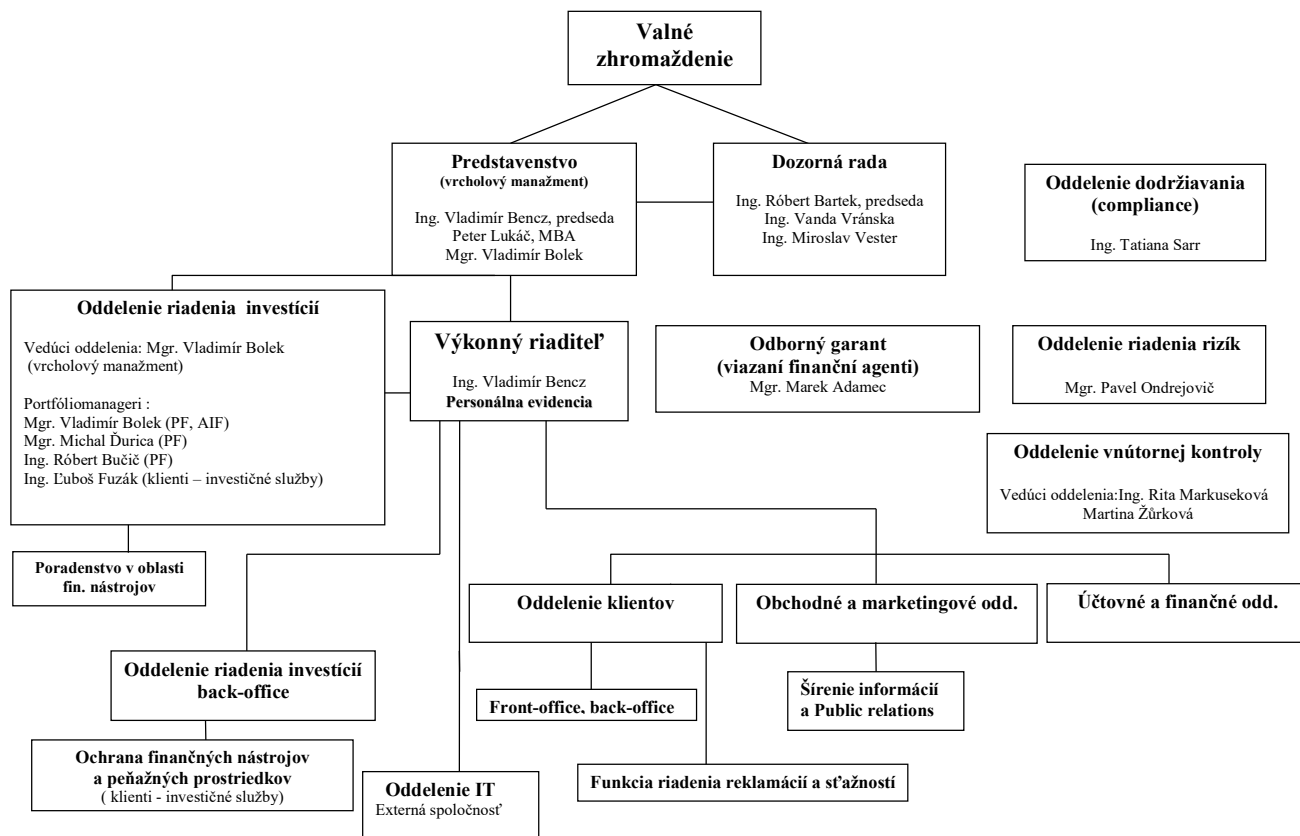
Valné zhromaždenie

Predstavenstvo
(vrcholový manažment)
Ing. Vladimír Bencz, predseda
Peter Lukáč, MBA
Mgr. Vladimír Bolek

Dozorná rada
Ing. Róbert Bartek, predseda
Ing. Vanda Vránska
Ing. Miroslav Vester

Oddelenie dodržiavania (compliance)
Ing. Tatiana Sarr

Oddelenie riadenia investícií
Vedúci oddelenia: Mgr. Vladimír Bolek (vrcholový manažment)
Portfóliomanageri :
Mgr. Vladimír Bolek (PF, AIF)
Mgr. Michal Ďurica (PF)
Ing. Róbert Bučič (PF)
Ing. Ľuboš Fuzák (klienti – investičné služby)

Výkonný riaditeľ
Ing. Vladimír Bencz
Personálna evidencia

Odborný garant
(viazaní finanční agenti)
Mgr. Marek Adamec

Oddelenie riadenia rizík
Mgr. Pavel Ondrejovič

Oddelenie vnútornej kontroly
Vedúci oddelenia:Ing. Rita Markuseková
Martina Žúrková

Poradenstvo v oblasti fin. nástrojov

Oddelenie klientov

Obchodné a marketingové odd.

Účtovné a finančné odd.

Oddelenie riadenia investícií back-office

Front-office, back-office

Šírenie informácií a Public relations

Ochrana finančných nástrojov a peňažných prostriedkov
( klienti - investičné služby)

Oddelenie IT
Externá spoločnosť

Funkcia riadenia reklamácií a sťažností